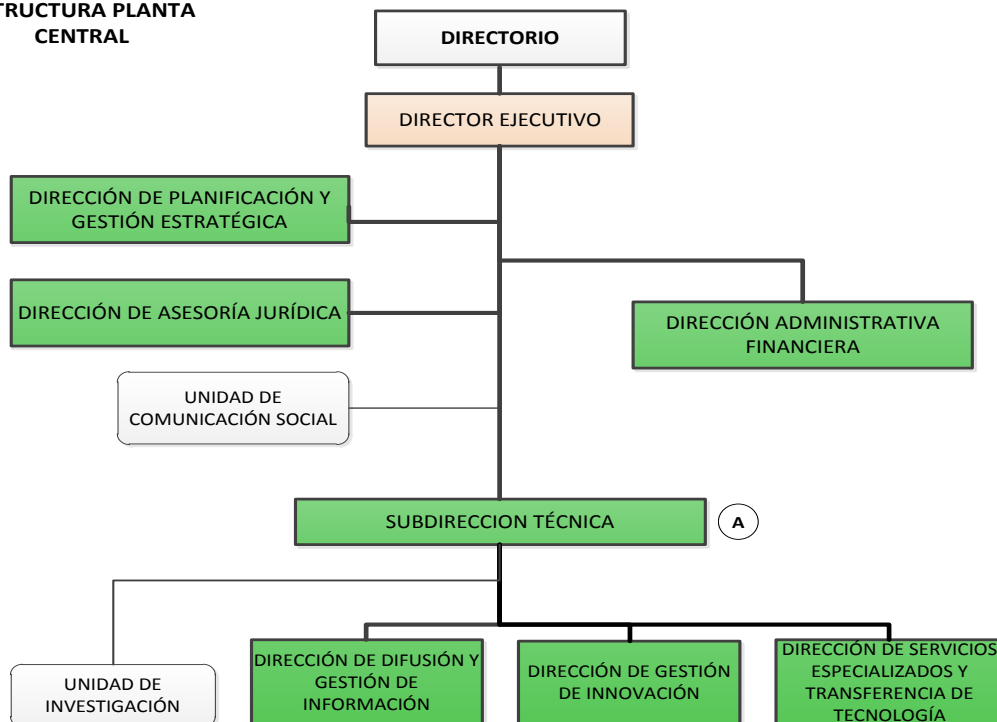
TRUCTURA PLANTA CENTRAL

DIRECTORIO

DIRECTOR EJECUTIVO

DIRECCIÓN DE PLANIFICACIÓN Y GESTIÓN ESTRATÉGICA

DIRECCIÓN DE ASESORÍA JURÍDICA

DIRECCIÓN ADMINISTRATIVA FINANCIERA

UNIDAD DE COMUNICACIÓN SOCIAL

SUBDIRECCION TÉCNICA

A

UNIDAD DE INVESTIGACIÓN

DIRECCIÓN DE DIFUSIÓN Y GESTIÓN DE INFORMACIÓN

DIRECCIÓN DE GESTIÓN DE INNOVACIÓN

DIRECCIÓN DE SERVICIOS ESPECIALIZADOS Y TRANSFERENCIA DE TECNOLOGÍA